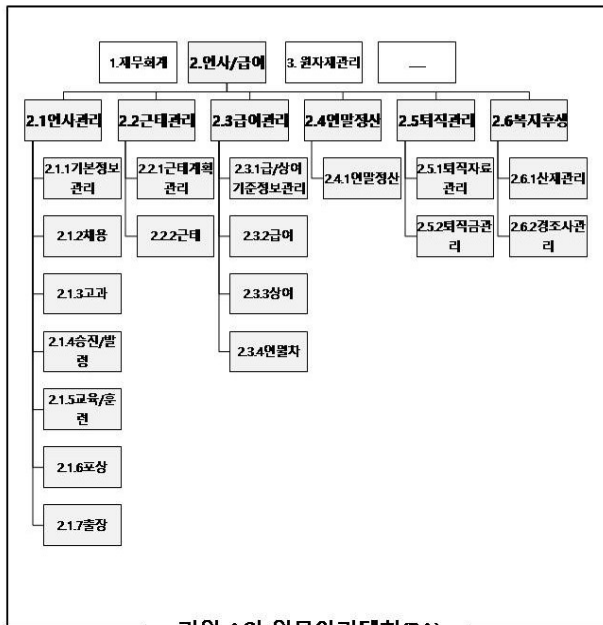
1.재무회계

2.인사/급여

3. 원자재관리

—

2.1인사관리

2.1.1기본정보관리

2.1.2채용

2.1.3고과

2.1.4승진/발령

2.1.5교육/훈련

2.1.6포상

2.1.7출장

2.2근태관리

2.2.1근태계획관리

2.2.2근태

2.3급여관리

2.3.1급/상여기준정보관리

2.3.2급여

2.3.3상여

2.3.4연월차

2.4연말정산

2.4.1연말정산

2.5퇴직관리

2.5.1퇴직자료관리

2.5.2퇴직금관리

2.6복지후생

2.6.1산재관리

2.6.2경조사관리

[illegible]